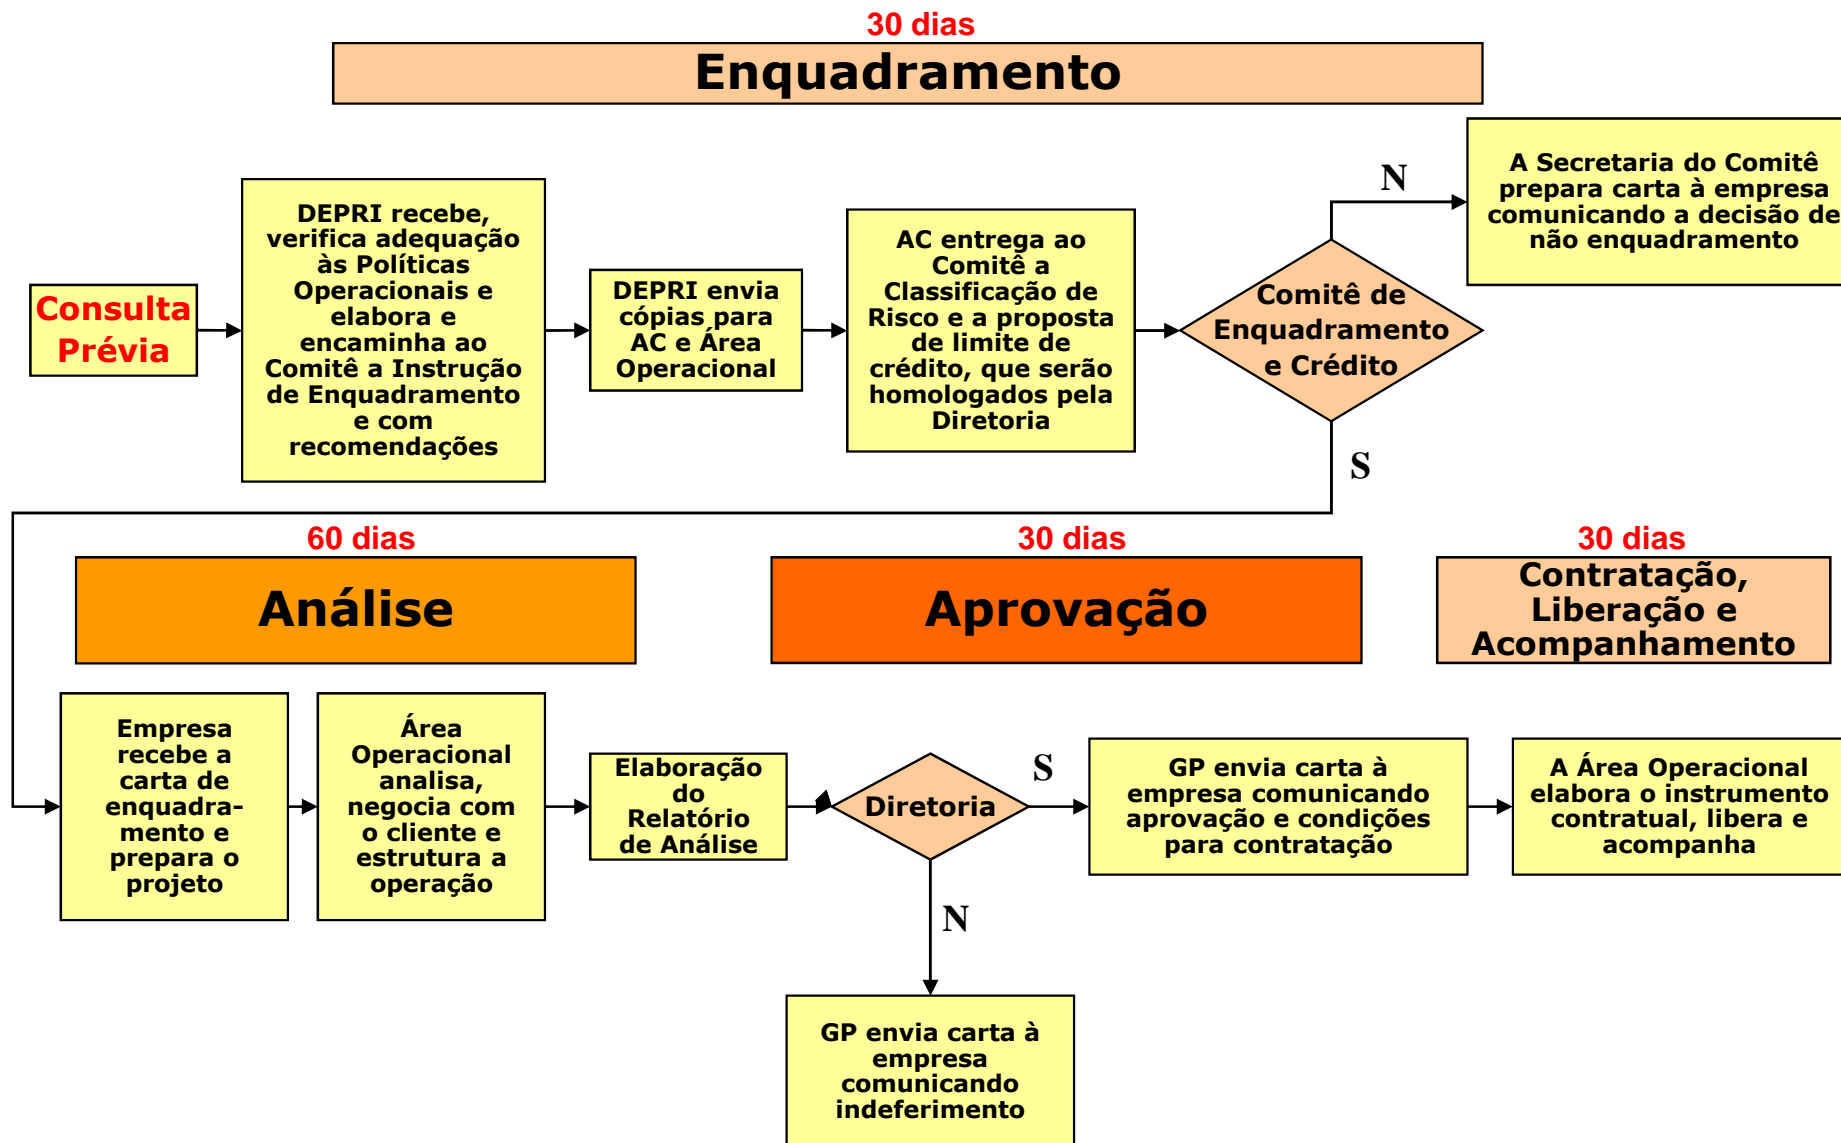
30 dias

Enquadramento

Consulta Prévia

DEPRI recebe, verifica adequação às Políticas Operacionais e elabora e encaminha ao Comitê a Instrução de Enquadramento e com recomendações

DEPRI envia cópias para AC e Área Operacional

AC entrega ao Comitê a Classificação de Risco e a proposta de limite de crédito, que serão homologados pela Diretoria

Comitê de Enquadramento e Crédito

N

A Secretaria do Comitê prepara carta à empresa comunicando a decisão de não enquadramento

S

60 dias

Análise

30 dias

Aprovação

30 dias

Contratação, Liberação e Acompanhamento

Empresa recebe a carta de enquadramento e prepara o projeto

Área Operacional analisa, negocia com o cliente e estrutura a operação

Elaboração do Relatório de Análise

Diretoria

S

GP envia carta à empresa comunicando aprovação e condições para contratação

A Área Operacional elabora o instrumento contratual, libera e acompanha

N

GP envia carta à empresa comunicando indeferimento